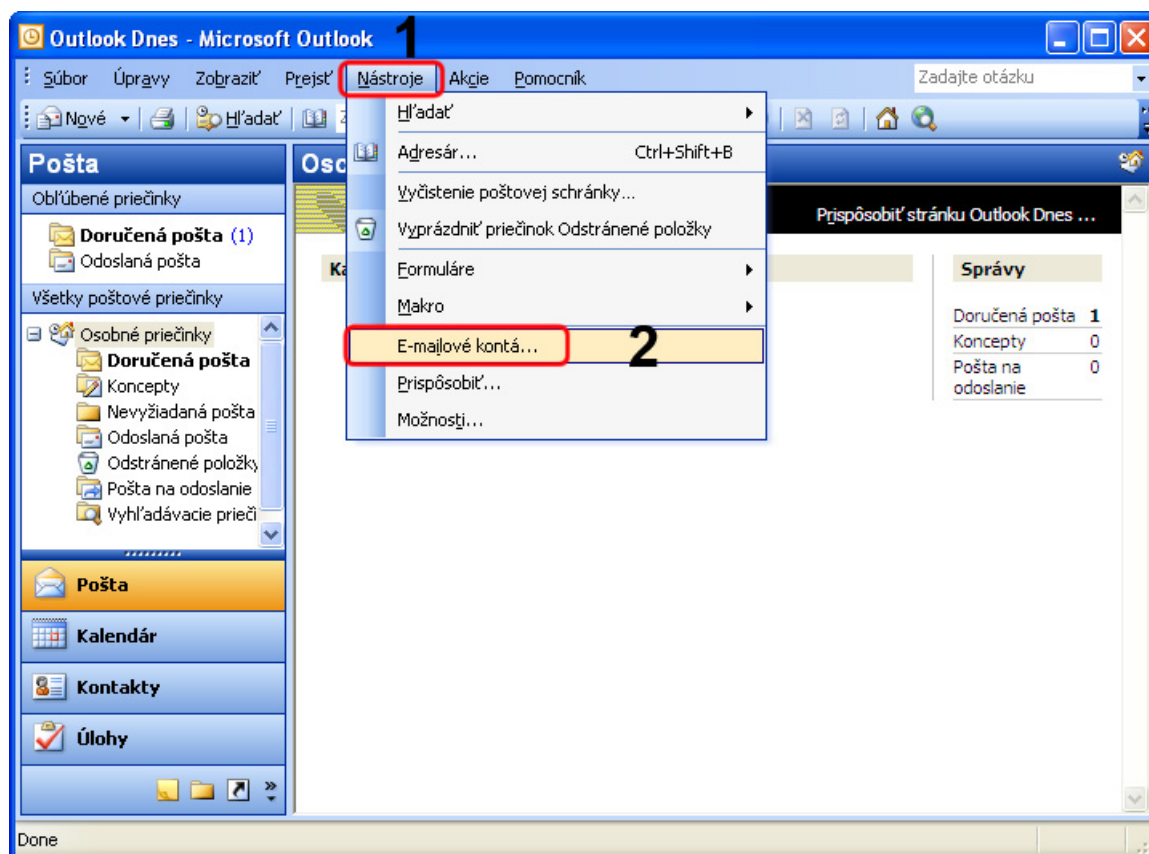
Outlook Dnes - Microsoft Outlook
1
Súbor Úpravy Zobraziť Prejsť Nástroje Akcie Pomocník
Zadajte otázku
Nové Hľadať
Pošta
Obľúbené priečinky
Doručená pošta (1)
Odoslaná pošta
Všetky poštové priečinky
Osobné priečinky
Doručená pošta
Koncepty
Nevyžiadaná pošta
Odoslaná pošta
Odstránené položky
Pošta na odoslanie
Vyhľadávacie prieči
Pošta
Kalendár
Kontakty
Úlohy
Hľadať
Adresár... Ctrl+Shift+B
Vyčistenie poštovej schránky...
Vyprázdniť priečinok Odstránené položky
Formuláre
Makro
E-mailové kontá...
2
Prispôsobiť...
Možnosti...
Osc
Prispôsobiť stránku Outlook Dnes ...
Ka
Správy
| | |
|---|---|
| Doručená pošta | 1 |
| Koncepty | 0 |
| Pošta na odoslanie | 0 |
Done